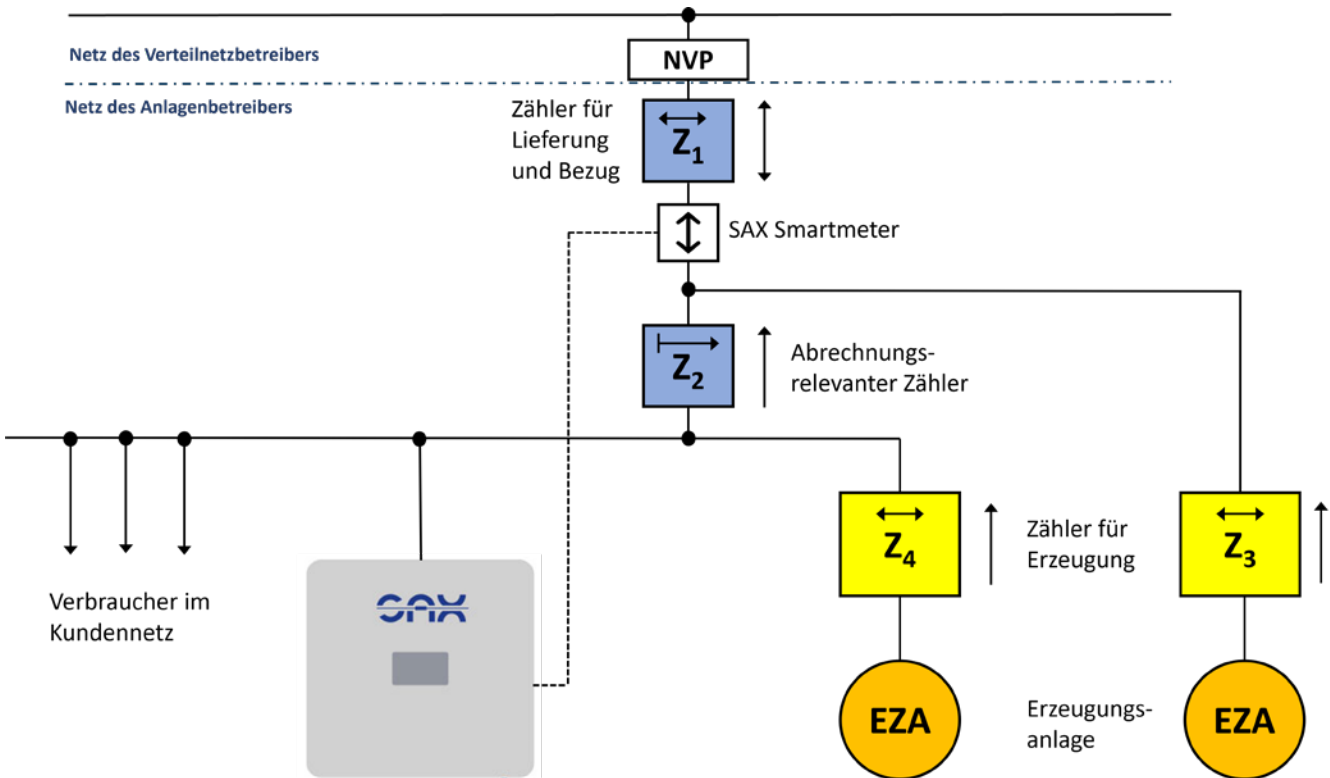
Netz des Verteilnetzbetreibers

NVP

Netz des Anlagenbetreibers

Zähler für Lieferung und Bezug

$Z_1$

SAX Smartmeter

$Z_2$

Abrechnungs-relevanter Zähler

Verbraucher im Kundennetz

SAX

$Z_4$

Zähler für Erzeugung

$Z_3$

EZA

Erzeugungs-anlage

EZA